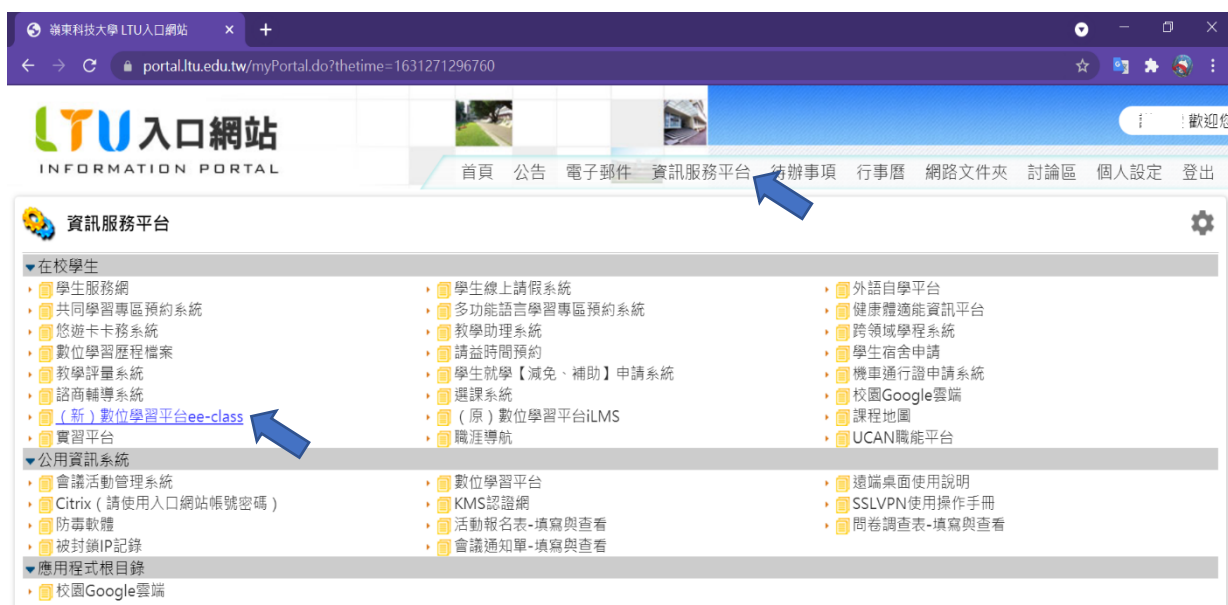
嶺東科技大學 LTU入口網站

portal.ltu.edu.tw/myPortal.do?thetime=1631271296760

LTU入口網站
INFORMATION PORTAL

歡迎您

首頁 公告 電子郵件 資訊服務平台 待辦事項 行事曆 網路文件夾 討論區 個人設定 登出

資訊服務平台

在校學生

學生服務網
共同學習專區預約系統
悠遊卡卡務系統
數位學習歷程檔案
教學評量系統
諮商輔導系統
（新）數位學習平台ee-class
實習平台

學生線上請假系統
多功能語言學習專區預約系統
教學助理系統
請益時間預約
學生就學【減免、補助】申請系統
選課系統
（原）數位學習平台iLMS
職涯導航

外語自學平台
健康體適能資訊平台
跨領域學程系統
學生宿舍申請
機車通行證申請系統
校園Google雲端
課程地圖
UCAN職能平台

公用資訊系統

會議活動管理系統
Citrix（請使用入口網站帳號密碼）
防毒軟體
被封鎖IP記錄

數位學習平台
KMS認證網
活動報名表-填寫與查看
會議通知單-填寫與查看

遠端桌面使用說明
SSLVPN使用操作手冊
問卷調查表-填寫與查看

應用程式根目錄

校園Google雲端